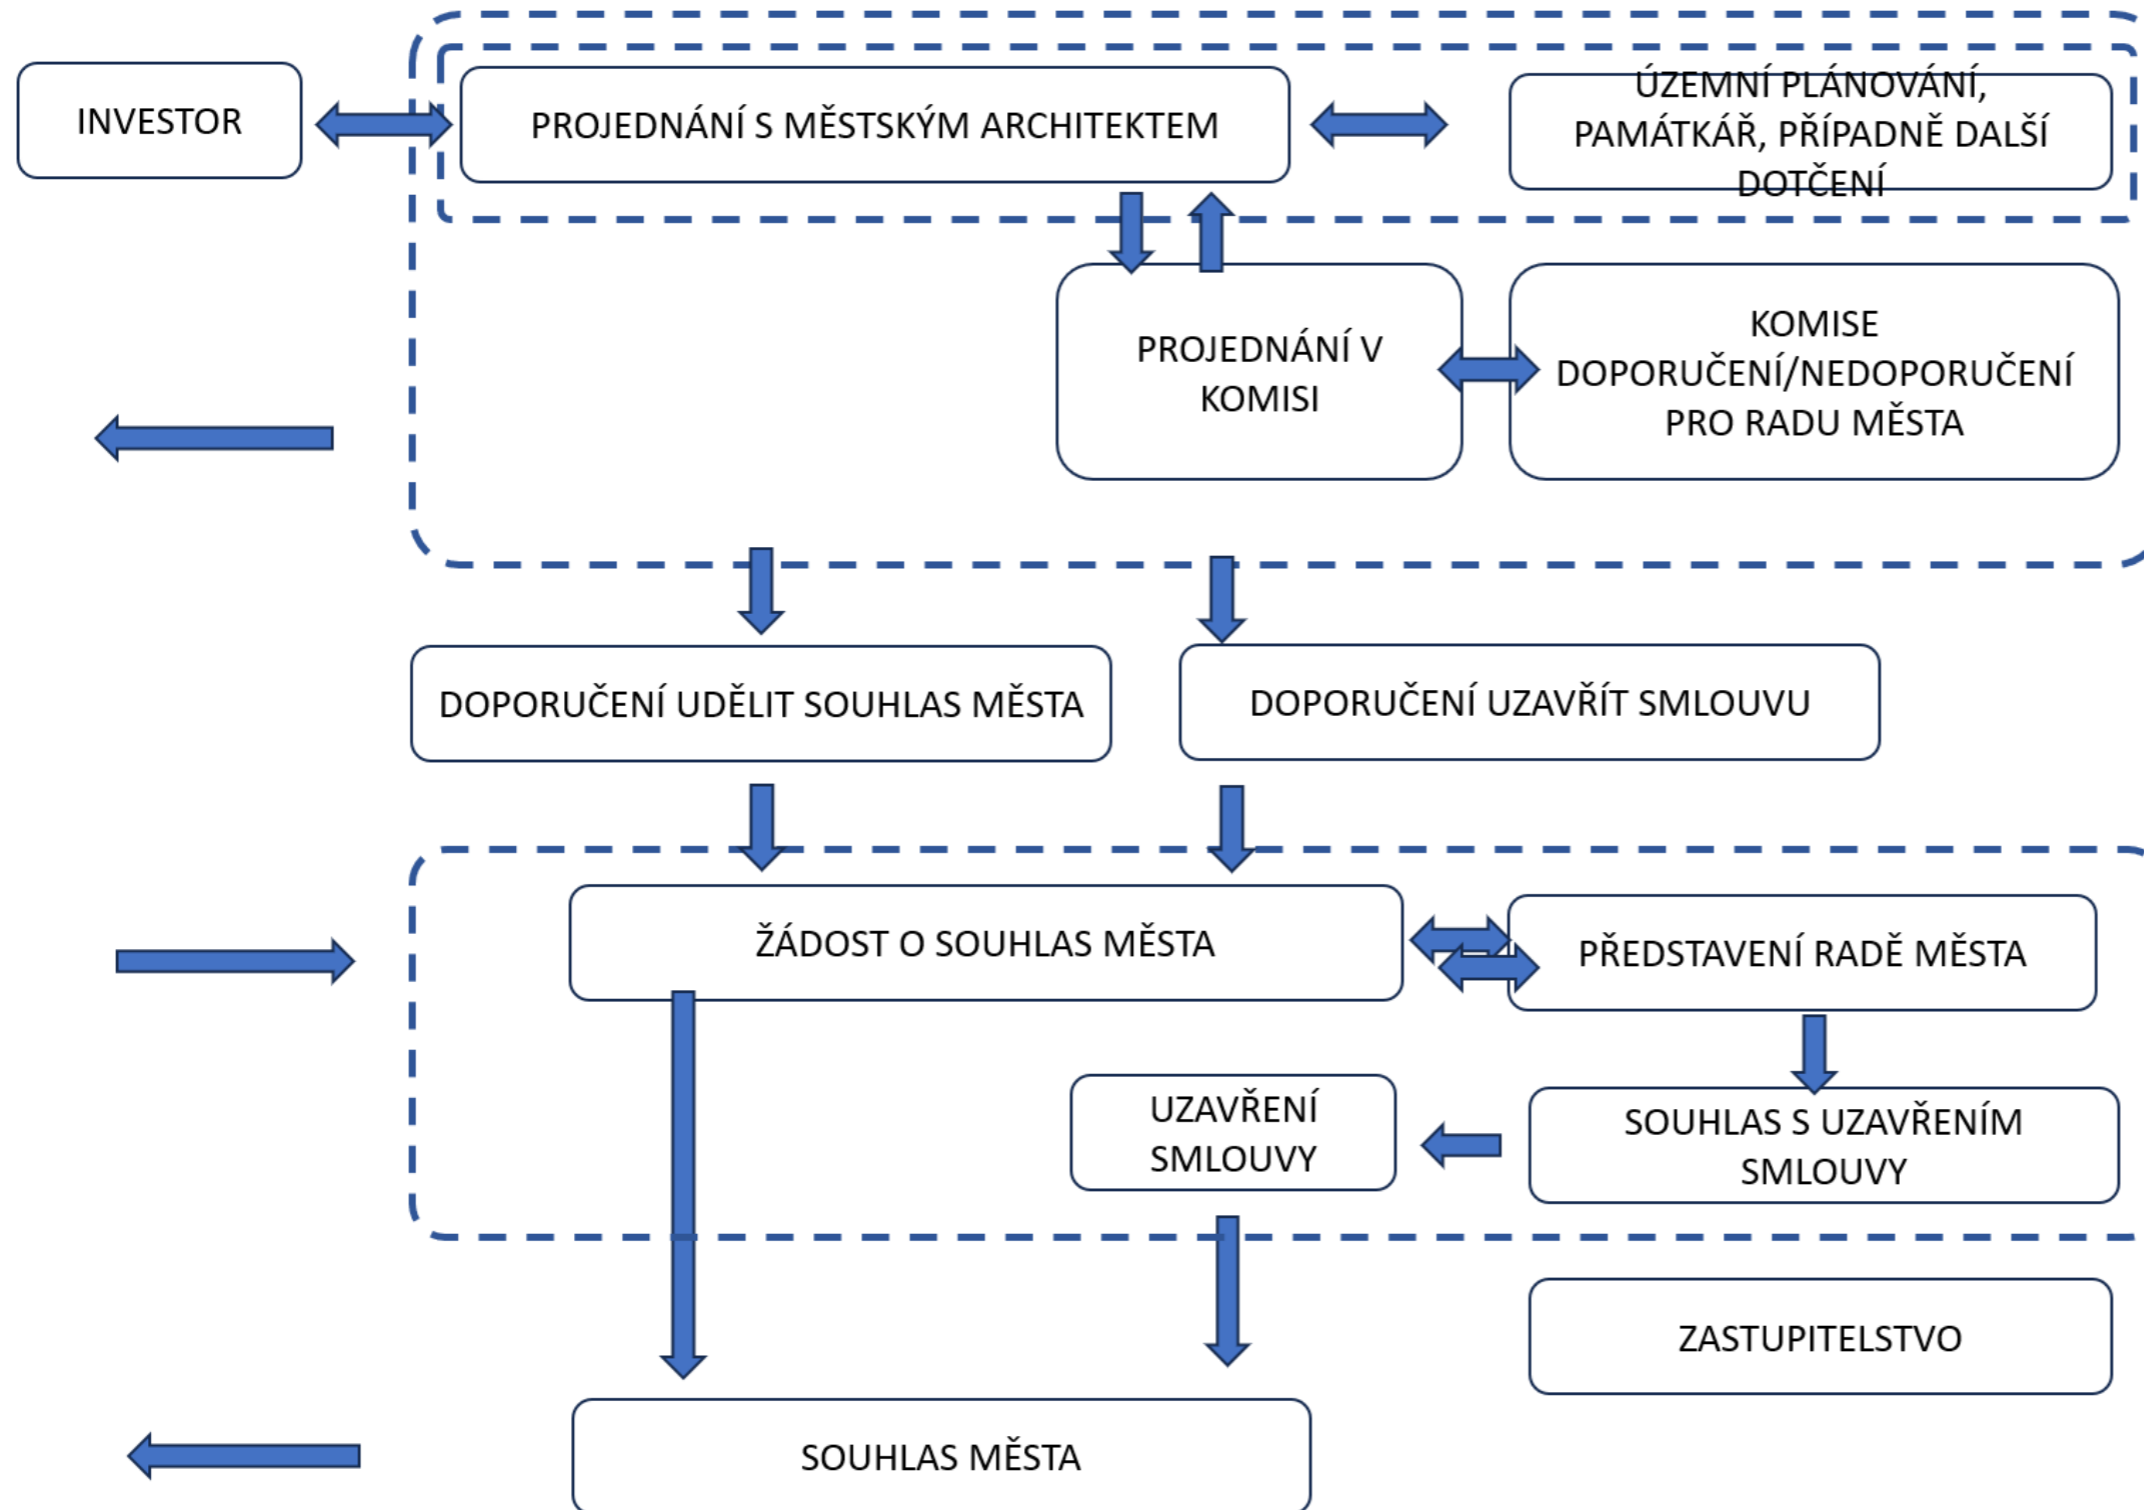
INVESTOR

PROJEDNÁNÍ S MĚSTSKÝM ARCHITEKTEM

ÚZEMNÍ PLÁNOVÁNÍ, PAMÁTKÁŘ, PŘÍPADNĚ DALŠÍ DOTČENÍ

PROJEDNÁNÍ V KOMISI

KOMISE DOPORUČENÍ/NEDOPORUČENÍ PRO RADU MĚSTA

DOPORUČENÍ UDĚLIT SOUHLAS MĚSTA

DOPORUČENÍ UZAVŘÍT SMLOUVU

ŽÁDOST O SOUHLAS MĚSTA

PŘEDSTAVENÍ RADĚ MĚSTA

UZAVŘENÍ SMLOUVY

SOUHLAS S UZAVŘENÍM SMLOUVY

ZASTUPITELSTVO

SOUHLAS MĚSTA